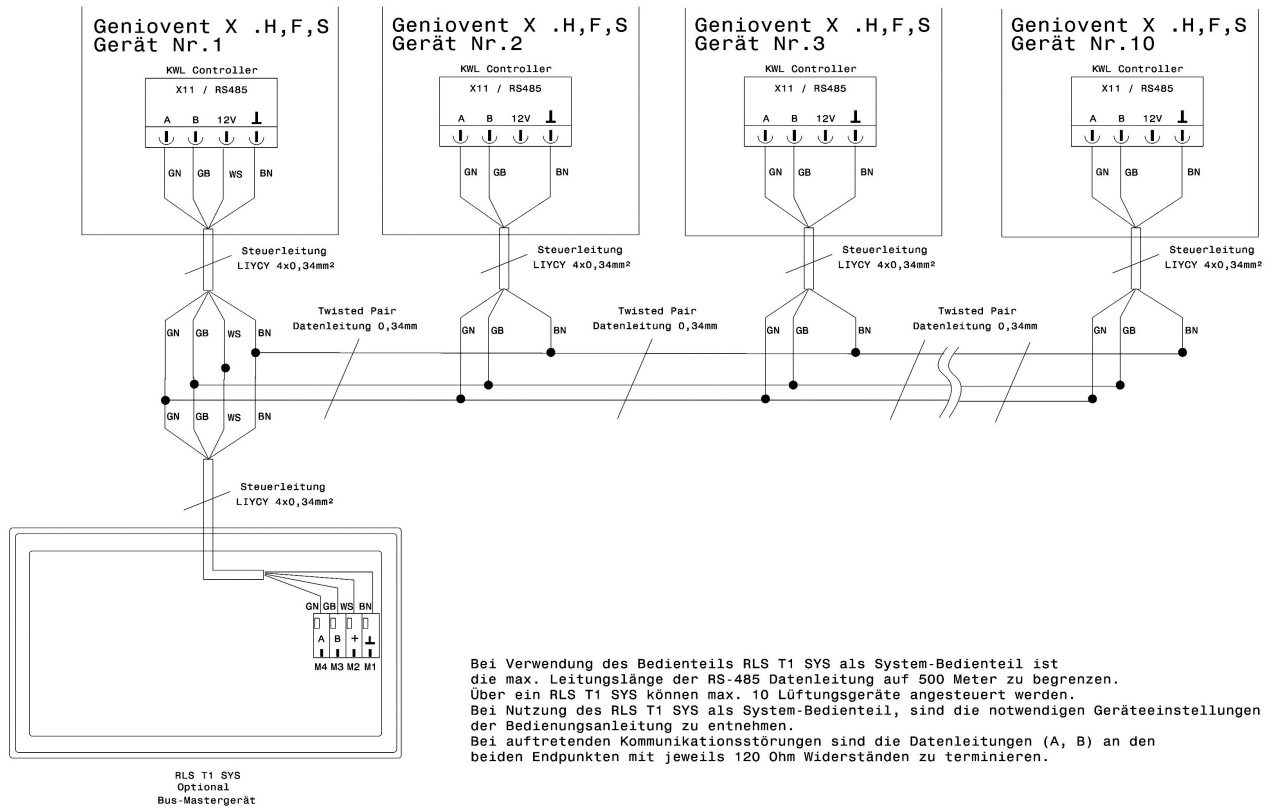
Geniovent X .H,F,S
Gerät Nr.1

KWL Controller

X11 / RS485

A B 12V ⊥

GN GB WS BN

Geniovent X .H,F,S
Gerät Nr.2

KWL Controller

X11 / RS485

A B 12V ⊥

GN GB BN

Geniovent X .H,F,S
Gerät Nr.3

KWL Controller

X11 / RS485

A B 12V ⊥

GN GB BN

Geniovent X .H,F,S
Gerät Nr.10

KWL Controller

X11 / RS485

A B 12V ⊥

GN GB BN

Steuerleitung
LIYCY 4x0,34mm²

Steuerleitung
LIYCY 4x0,34mm²

Steuerleitung
LIYCY 4x0,34mm²

Steuerleitung
LIYCY 4x0,34mm²

GN GB WS BN

Twisted Pair
Datenleitung 0,34mm

GN GB BN

Twisted Pair
Datenleitung 0,34mm

GN GB BN

Twisted Pair
Datenleitung 0,34mm

GN GB BN

GN GB WS BN

Steuerleitung
LIYCY 4x0,34mm²

GN GB WS BN

A B + ⊥

M4 M3 M2 M1

Bei Verwendung des Bedienteils RLS T1 SYS als System-Bedienteil ist die max. Leitungslänge der RS-485 Datenleitung auf 500 Meter zu begrenzen.
Über ein RLS T1 SYS können max. 10 Lüftungsgeräte angesteuert werden.
Bei Nutzung des RLS T1 SYS als System-Bedienteil, sind die notwendigen Geräteeinstellungen der Bedienungsanleitung zu entnehmen.
Bei auftretenden Kommunikationsstörungen sind die Datenleitungen (A, B) an den beiden Endpunkten mit jeweils 120 Ohm Widerständen zu terminieren.

RLS T1 SYS
Optional
Bus-Mastergerät